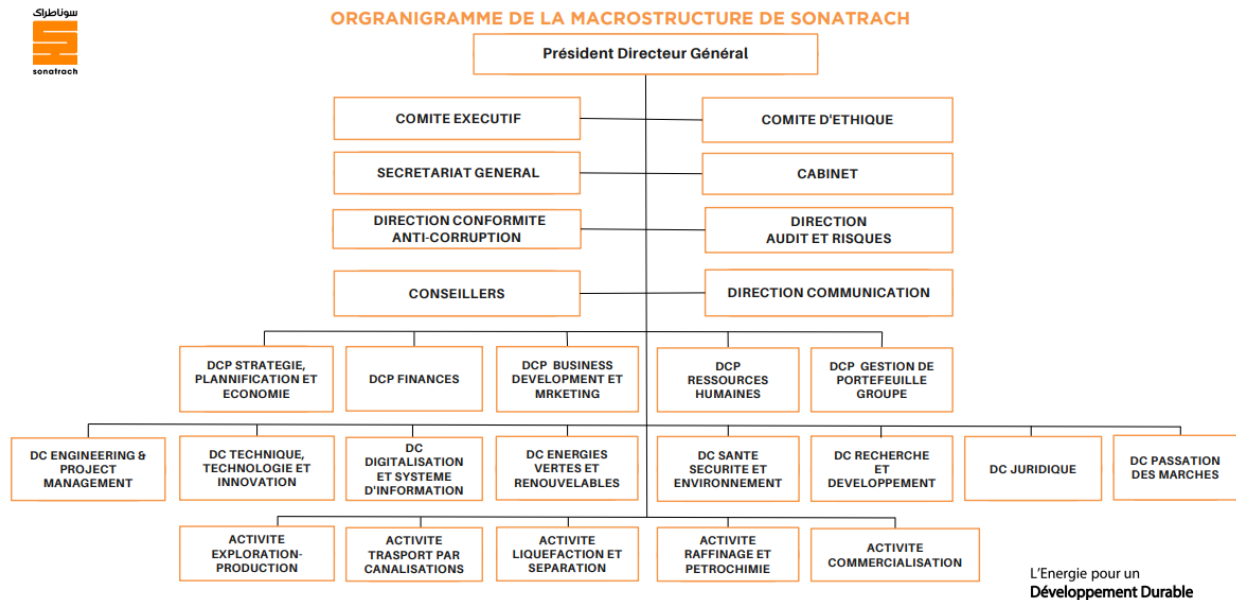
سوناطراك
sonatrach

ORGRANIGRAMME DE LA MACROSTRUCTURE DE SONATRACH

Président Directeur Général

COMITE EXECUTIF

COMITE D'ETHIQUE

SECRETARIAT GENERAL

CABINET

DIRECTION CONFORMITE ANTI-CORRUPTION

DIRECTION AUDIT ET RISQUES

CONSEILLERS

DIRECTION COMMUNICATION

DCP STRATEGIE, PLANNIFICATION ET ECONOMIE

DCP FINANCES

DCP BUSINESS DEVELOPMENT ET MRKETING

DCP RESSOURCES HUMAINES

DCP GESTION DE PORTEFEUILLE GROUPE

DC ENGINEERING & PROJECT MANAGEMENT

DC TECHNIQUE, TECHNOLOGIE ET INNOVATION

DC DIGITALISATION ET SYSTEME D'INFORMATION

DC ENERGIES VERTES ET RENOUVELABLES

DC SANTE SECURITE ET ENVIRONNEMENT

DC RECHERCHE ET DEVELOPPEMENT

DC JURIDIQUE

DC PASSATION DES MARCHES

ACTIVITE EXPLORATION-PRODUCTION

ACTIVITE TRASPORT PAR CANALISATIONS

ACTIVITE LIQUEFACTION ET SEPARATION

ACTIVITE RAFFINAGE ET PETROCHIMIE

ACTIVITE COMMERCIALISATION

L'Energie pour un Développement Durable